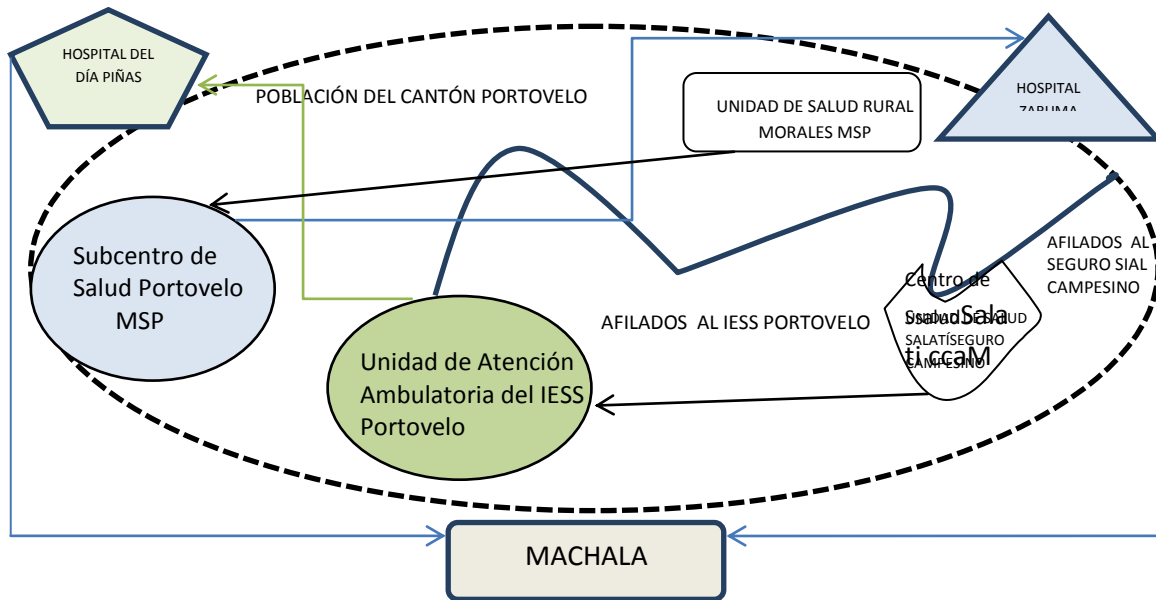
HOSPITAL DEL DÍA PIÑAS

POBLACIÓN DEL CANTÓN PORTOVELO

UNIDAD DE SALUD RURAL MORALES MSP

HOSPITAL ZARUMA

Subcentro de Salud Portovelo MSP

AFILADOS AL SEGURO SIAL CAMPESINO

Centro de Salud Sala ti ccaM

UNIDAD DE SALUD SALATÍSEGURO CAMPESINO

AFILADOS AL IESS PORTOVELO

Unidad de Atención Ambulatoria del IESS Portovelo

MACHALA